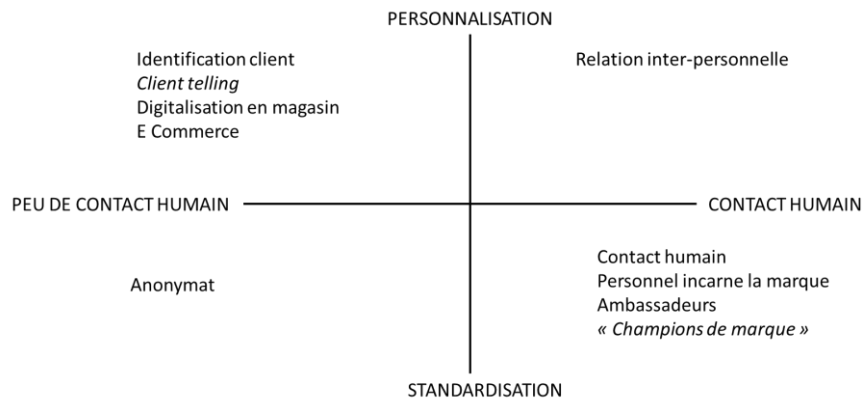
PERSONNALISATION

Identification client
Client telling
Digitalisation en magasin
E Commerce

Relation inter-personnelle

PEU DE CONTACT HUMAIN

CONTACT HUMAIN

Anonymat

Contact humain
Personnel incarne la marque
Ambassadeurs
« Champions de marque »

STANDARDISATION